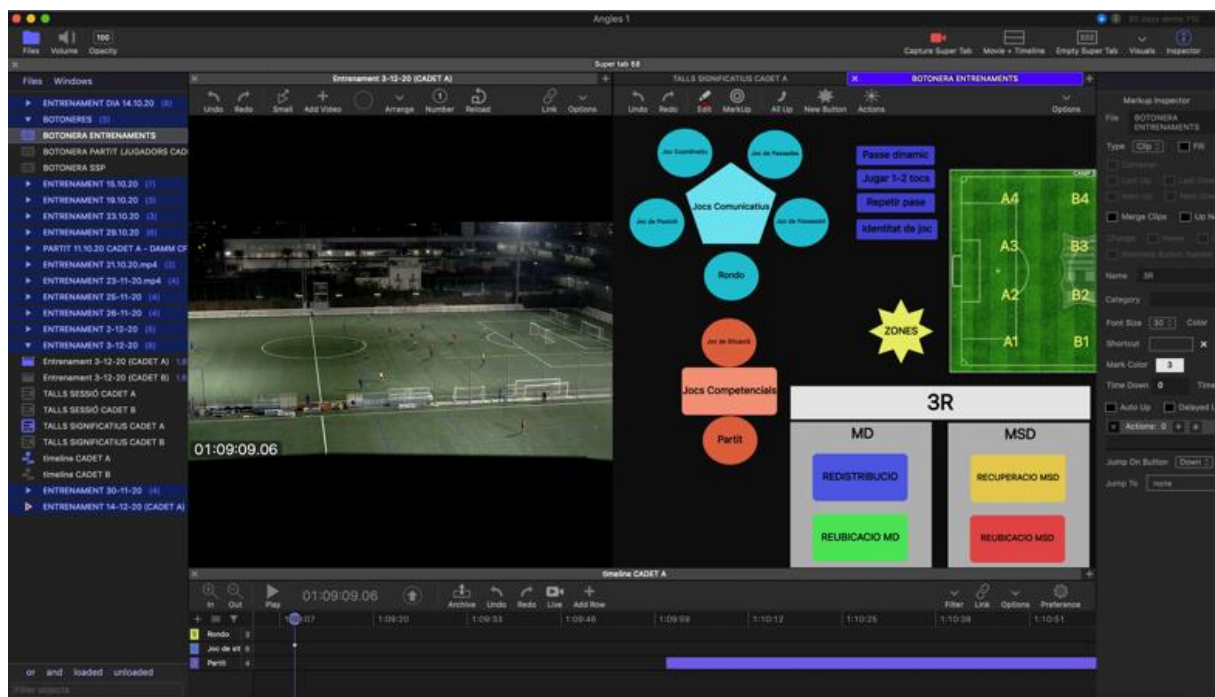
Angles 1

Files Volume Opacity

Capture Super Tab Movie + Timeline Empty Super Tab Visuals Inspector

Super tab 68

Files Windows

ENTRENAMENT DIA 14.10.20 (8)
BOTONERES (3)
BOTONERA ENTRENAMENTS
BOTONERA PARTIT LLUGADORS CAD
BOTONERA SSP
ENTRENAMENT 15.10.20 (7)
ENTRENAMENT 19.10.20 (3)
ENTRENAMENT 23.10.20 (3)
ENTRENAMENT 29.10.20 (6)
PARTIT 11.10.20 CADET A - DAMM CF
ENTRENAMENT 21.10.20.mp4 (2)
ENTRENAMENT 23-11-20.mp4 (4)
ENTRENAMENT 25-11-20 (4)
ENTRENAMENT 26-11-20 (4)
ENTRENAMENT 2-12-20 (5)
ENTRENAMENT 3-12-20 (8)
Entrenament 3-12-20 (CADET A)
Entrenament 3-12-20 (CADET B)
TALLS SESSIÓ CADET A
TALLS SESSIÓ CADET B
TALLS SIGNIFICATIUS CADET A
TALLS SIGNIFICATIUS CADET B
timeline CADET A
timeline CADET B
ENTRENAMENT 30-11-20 (4)
ENTRENAMENT 14-12-20 (CADET A)

or and loaded unloaded

Filter objects

Entrenament 3-12-20 (CADET A)

Undo Redo Small Add Video Arrange Number Reload Link Options

01:09:09.06

TALLS SIGNIFICATIUS CADET A

BOTONERA ENTRENAMENTS

Undo Redo Edit MarkUp All Up New Button Actions Options

Joc Coordinatiu
Joc de Passades
Jocs Comunicatius
Joc de Posició
Joc de Possessió
Rondo

Passe dinamic
Jugar 1-2 tocs
Repetir pase
Identitat de joc

ZONES

A4 B4
A3 B3
A2 B2
A1 B1

Joc de Situació
Jocs Competencials
Partit

3R

MD
REDISTRIBUCIO
REUBICACIO MD

MSD
RECUPERACIO MSD
REUBICACIO MSD

Markup Inspector
File BOTONERA ENTRENAMENTS
Type Clip Fill
Merge Clips
Name 3R
Category
Font Size 30 Color
Shortcut
Mark Color 3
Time Down 0
Auto Up Delayed
Actions: 0
Jump On Button Down
Jump To none

timeline CADET A

In Out Play 01:09:09.06 Archive Undo Redo Live Add Row Filter Link Options Preference

1:09:07 1:09:20 1:09:33 1:09:46 1:09:59 1:10:12 1:10:25 1:10:38 1:10:51

Rondo 3
Joc de sit 5
Partit 4